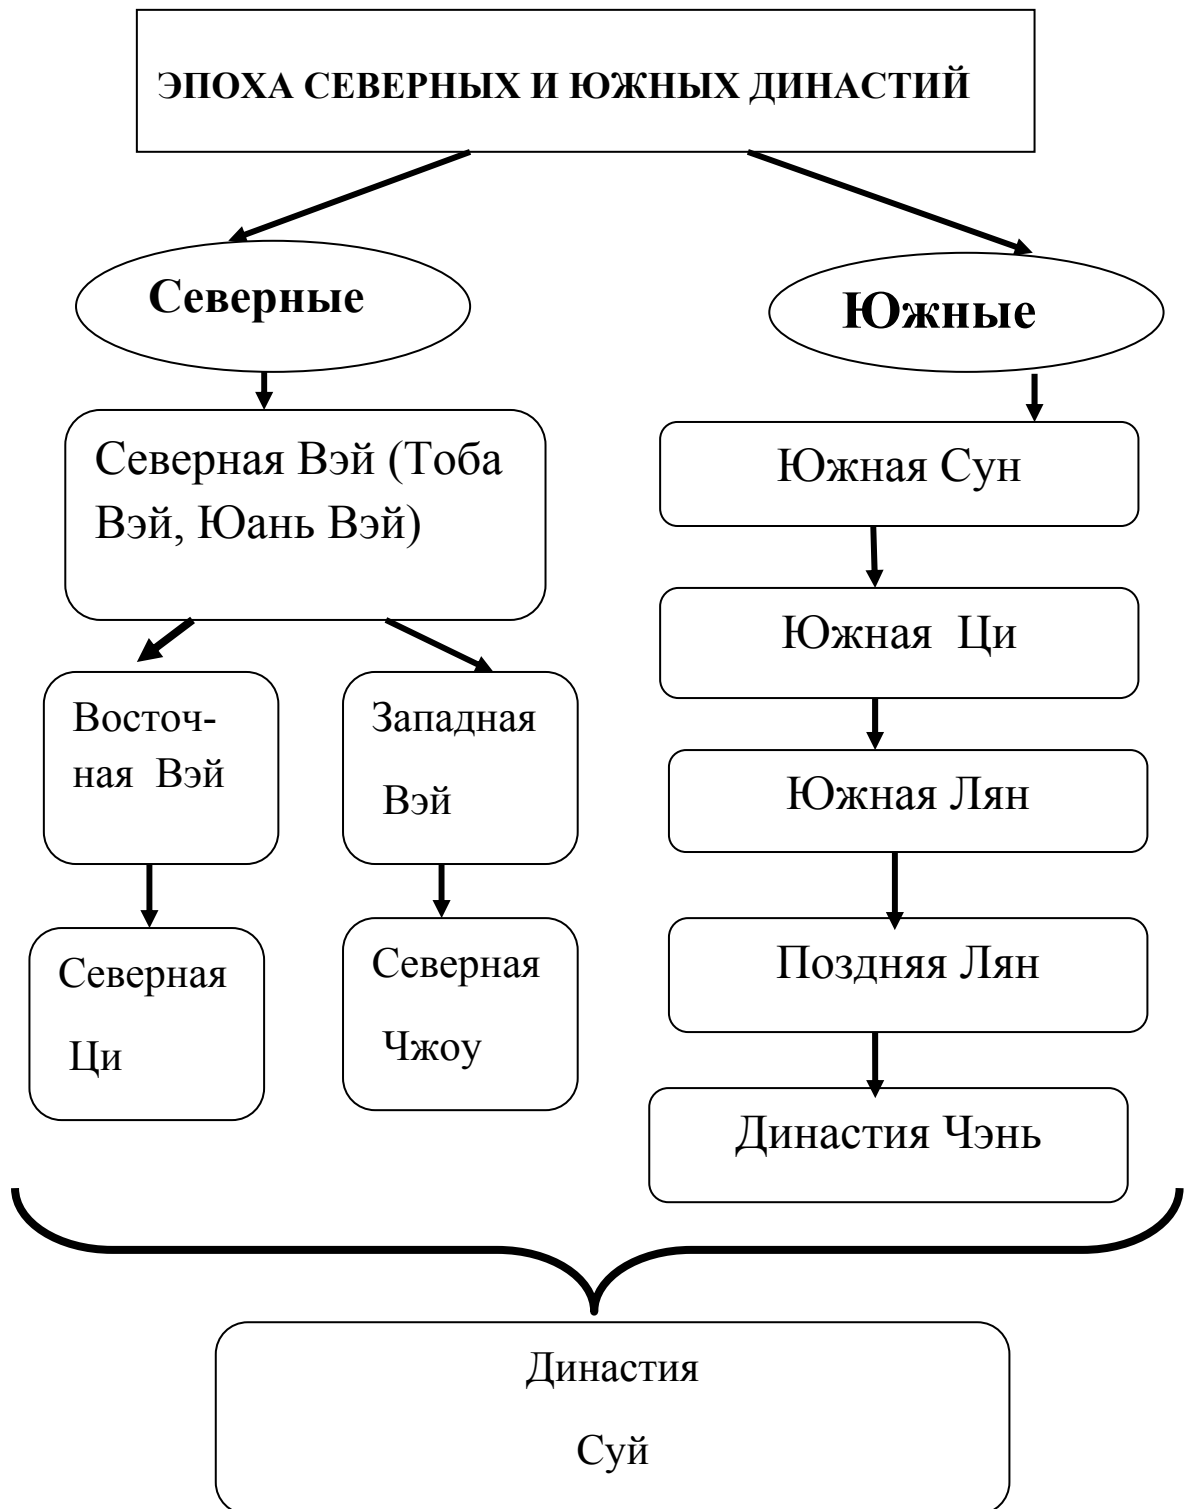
ЭПОХА СЕВЕРНЫХ И ЮЖНЫХ ДИНАСТИЙ

Северные

Южные

Северная Вэй (Тоба Вэй, Юань Вэй)

Восточная Вэй

Западная Вэй

Северная Ци

Северная Чжоу

Южная Сун

Южная Ци

Южная Лян

Поздняя Лян

Династия Чэнь

Династия Суй